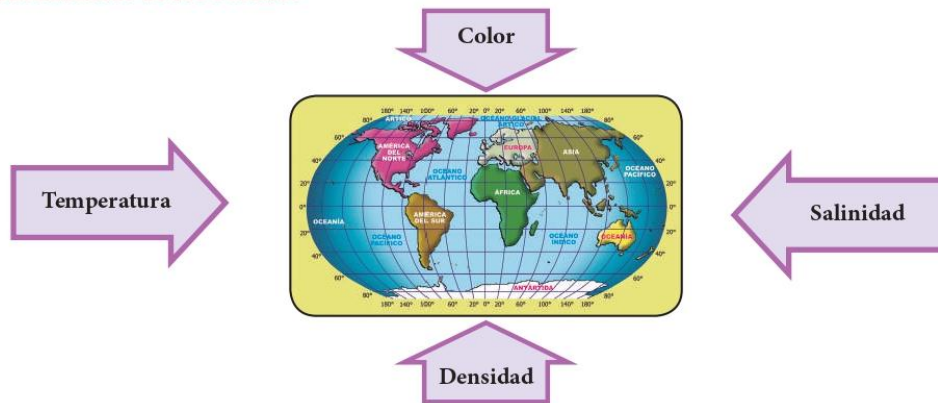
Color

Temperatura

Salinidad

Densidad

180° 140° 100° 60° 20° 0° 20° 60° 100° 140° 180°

ÁRTICO

OCÉANO GLACIAL ÁRTICO

80°

60°

40°

20°

0°

20°

40°

60°

80°

AMÉRICA DEL NORTE

EUROPA

ASIA

OCÉANO ATLÁNTICO

OCÉANO PACÍFICO

ÁFRICA

OCEANÍA

AMÉRICA DEL SUR

OCÉANO PACÍFICO

OCÉANO ÍNDICO

OCEANÍA

ANTÁRTIDA

180° 140° 100° 60° 20° 0° 20° 60° 100° 140° 180°